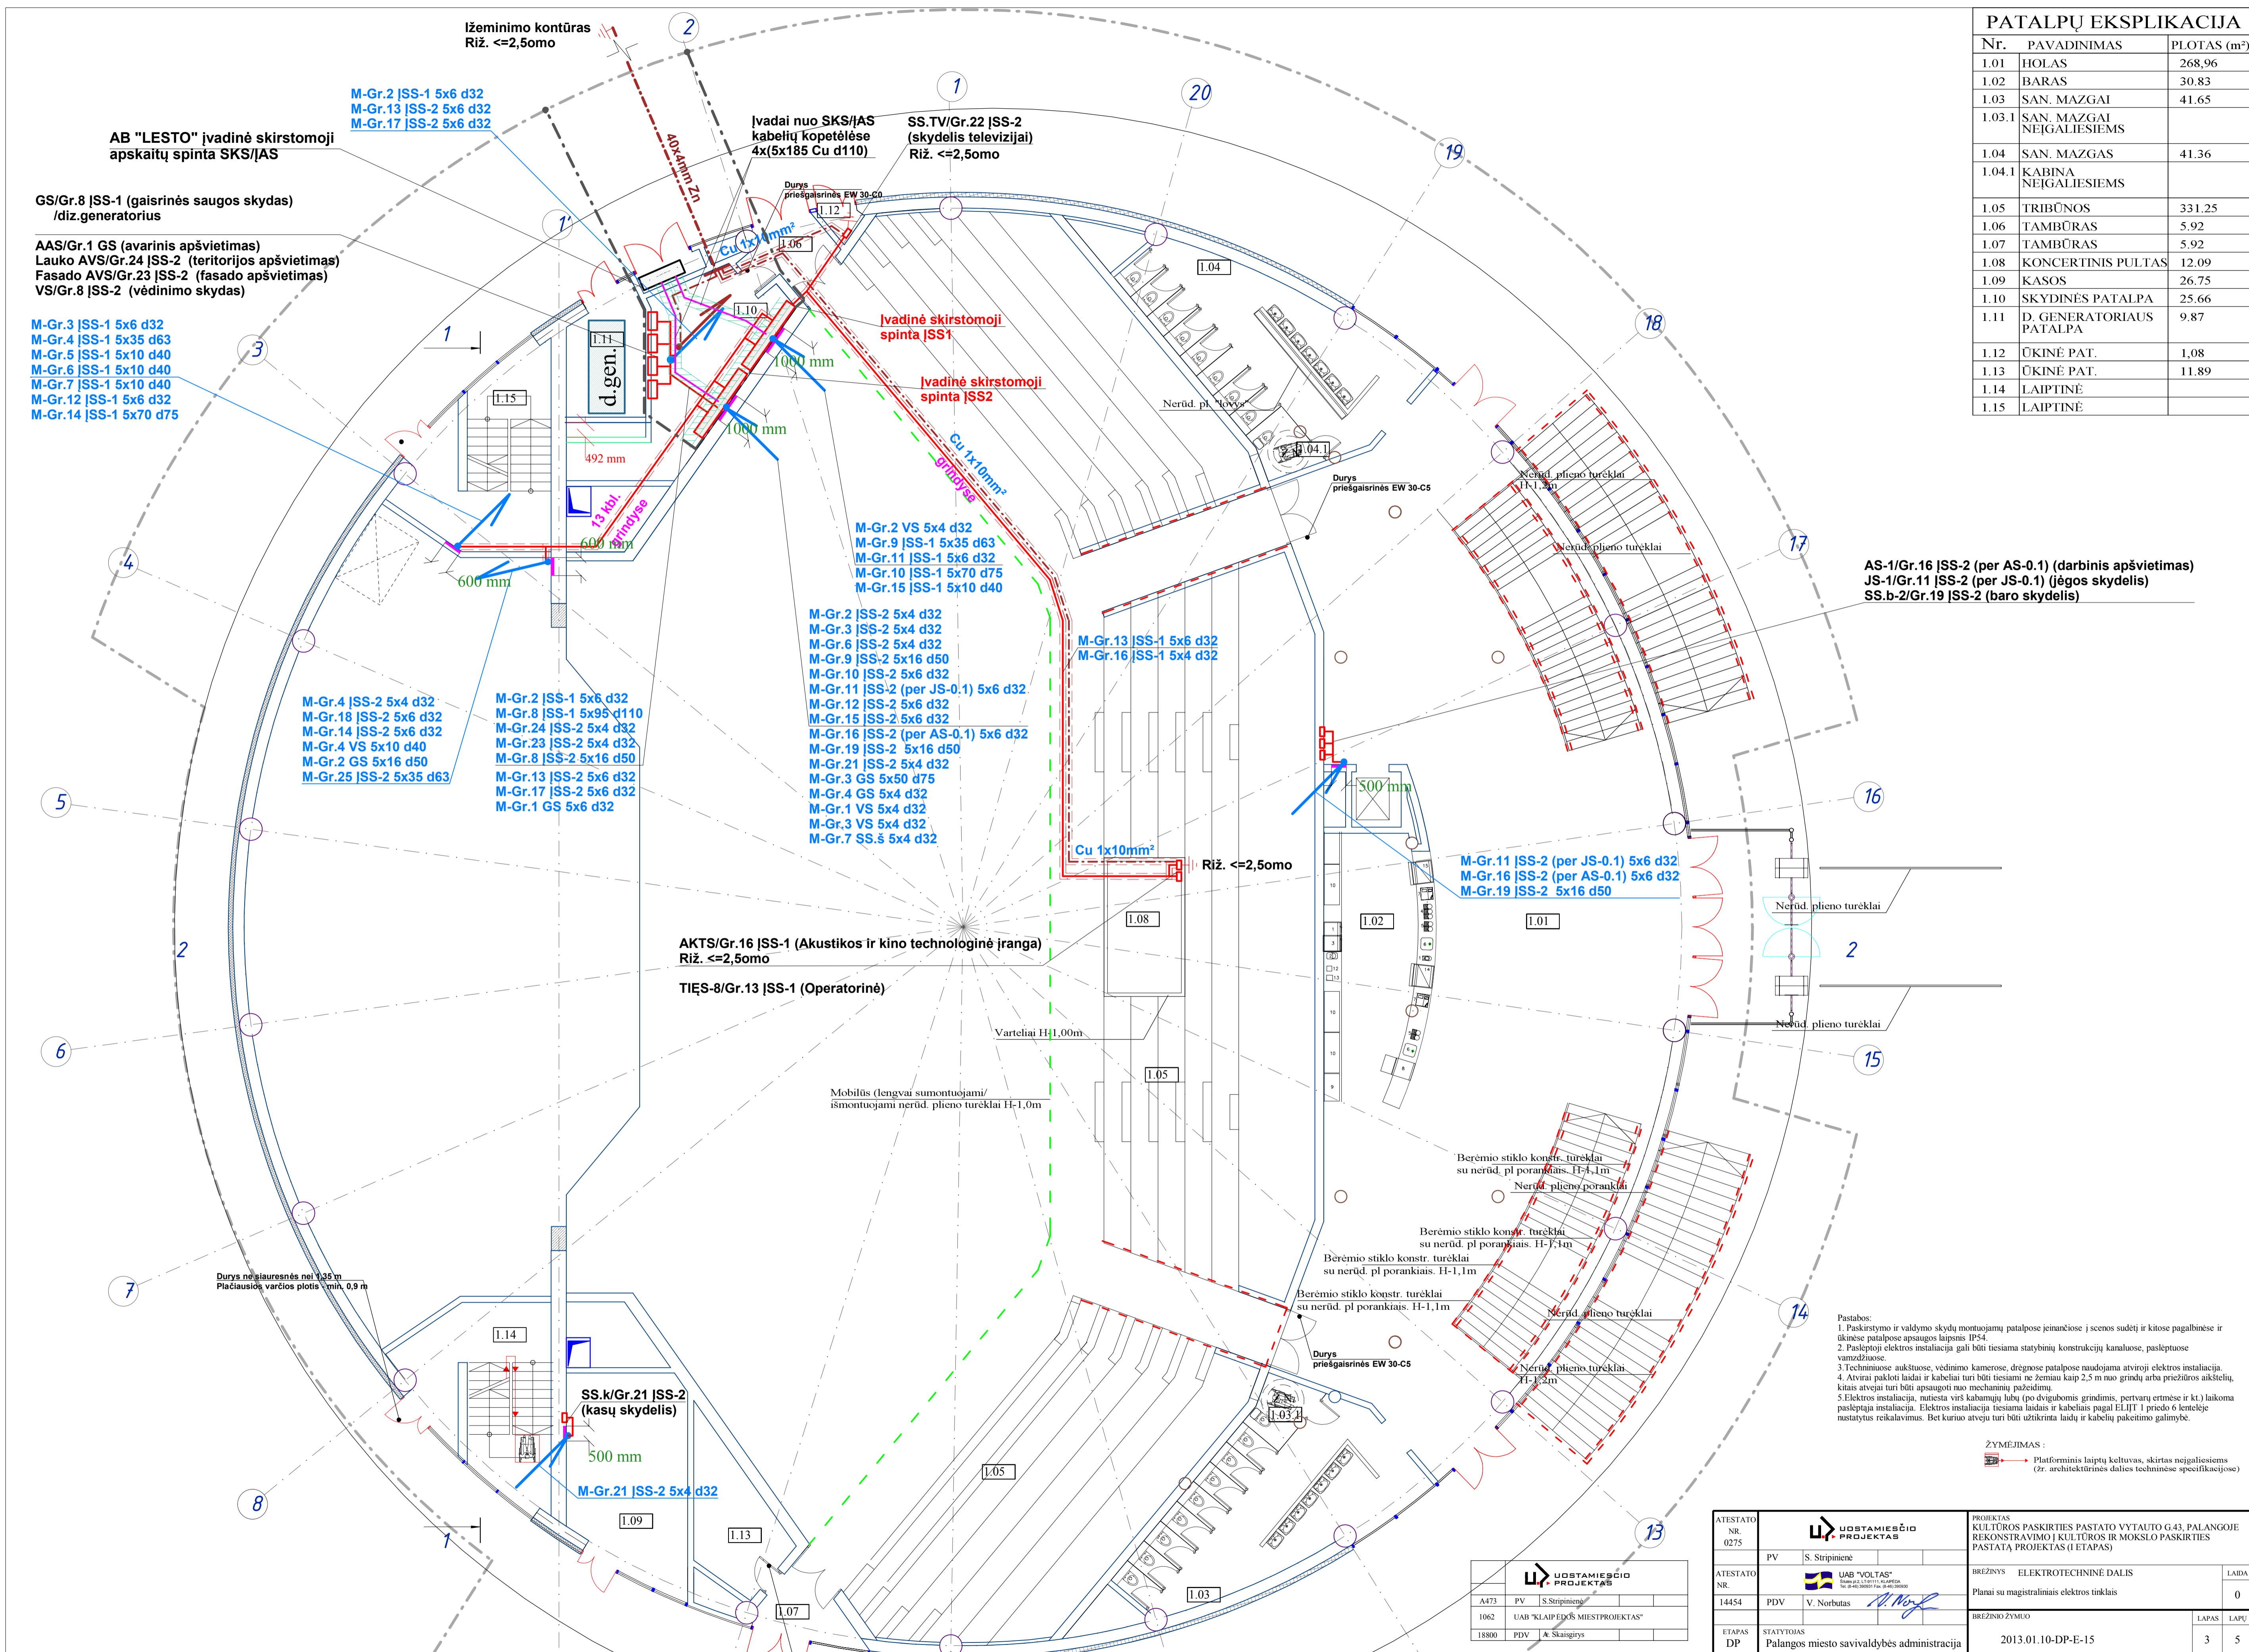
Įžeminimo kontūras
Riž. <=2,5omo

M-Gr.2 ĮSS-1 5x6 d32
M-Gr.13 ĮSS-2 5x6 d32
M-Gr.17 ĮSS-2 5x6 d32

AB "LESTO" įvadinė skirstomoji apskaitų spinta SKS/ĮAS

GS/Gr.8 ĮSS-1 (gaisrinės saugos skydas) /diz.generatorius

AAS/Gr.1 GS (avarinis apšvietimas)
Lauko AVS/Gr.24 ĮSS-2 (teritorijos apšvietimas)
Fasado AVS/Gr.23 ĮSS-2 (fasado apšvietimas)
VS/Gr.8 ĮSS-2 (vėdinimo skydas)

M-Gr.3 ĮSS-1 5x6 d32
M-Gr.4 ĮSS-1 5x35 d63
M-Gr.5 ĮSS-1 5x10 d40
M-Gr.6 ĮSS-1 5x10 d40
M-Gr.7 ĮSS-1 5x10 d40
M-Gr.12 ĮSS-1 5x6 d32
M-Gr.14 ĮSS-1 5x70 d75

40x4mm Zn

Įvadai nuo SKS/ĮAS kabelių kopetėlėse 4x(5x185 Cu d110)

SS.TV/Gr.22 ĮSS-2 (skydelis televizijai)
Riž. <=2,5omo

Durys priešgaisrinės EW 30-C0

Cu 1x10mm²

1.12
1.06
1.11
d.gen.
1.10
1.15
1.04

1000 mm
1000 mm
492 mm
600 mm
600 mm

Įvadinė skirstomoji spinta ĮSS1

Įvadinė skirstomoji spinta ĮSS2

Nerūd. pl. lovys

Cu 1x10mm² grindyse

13 kbl. grindyse

1.04.1

Durys priešgaisrinės EW 30-C5

Nerūd. plieno turėklai H-1,2m

Nerūd. plieno turėklai

M-Gr.2 VS 5x4 d32
M-Gr.9 ĮSS-1 5x35 d63
M-Gr.11 ĮSS-1 5x6 d32
M-Gr.10 ĮSS-1 5x70 d75
M-Gr.15 ĮSS-1 5x10 d40

M-Gr.2 ĮSS-2 5x4 d32
M-Gr.3 ĮSS-2 5x4 d32
M-Gr.6 ĮSS-2 5x4 d32
M-Gr.9 ĮSS-2 5x16 d50
M-Gr.10 ĮSS-2 5x6 d32
M-Gr.11 ĮSS-2 (per JS-0.1) 5x6 d32
M-Gr.12 ĮSS-2 5x6 d32
M-Gr.15 ĮSS-2 5x6 d32
M-Gr.16 ĮSS-2 (per AS-0.1) 5x6 d32
M-Gr.19 ĮSS-2 5x16 d50
M-Gr.21 ĮSS-2 5x4 d32
M-Gr.3 GS 5x50 d75
M-Gr.4 GS 5x4 d32
M-Gr.1 VS 5x4 d32
M-Gr.3 VS 5x4 d32
M-Gr.7 SS.š 5x4 d32

M-Gr.13 ĮSS-1 5x6 d32
M-Gr.16 ĮSS-1 5x4 d32

AS-1/Gr.16 ĮSS-2 (per AS-0.1) (darbinis apšvietimas)
JS-1/Gr.11 ĮSS-2 (per JS-0.1) (jėgos skydelis)
SS.b-2/Gr.19 ĮSS-2 (baro skydelis)

M-Gr.4 ĮSS-2 5x4 d32
M-Gr.18 ĮSS-2 5x6 d32
M-Gr.14 ĮSS-2 5x6 d32
M-Gr.4 VS 5x10 d40
M-Gr.2 GS 5x16 d50
M-Gr.25 ĮSS-2 5x35 d63

M-Gr.2 ĮSS-1 5x6 d32
M-Gr.8 ĮSS-1 5x95 d110
M-Gr.24 ĮSS-2 5x4 d32
M-Gr.23 ĮSS-2 5x4 d32
M-Gr.8 ĮSS-2 5x16 d50
M-Gr.13 ĮSS-2 5x6 d32
M-Gr.17 ĮSS-2 5x6 d32
M-Gr.1 GS 5x6 d32

500 mm

Cu 1x10mm²
Riž. <=2,5omo

M-Gr.11 ĮSS-2 (per JS-0.1) 5x6 d32
M-Gr.16 ĮSS-2 (per AS-0.1) 5x6 d32
M-Gr.19 ĮSS-2 5x16 d50

1.08
1.02
1.01

Nerūd. plieno turėklai

AKTS/Gr.16 ĮSS-1 (Akustikos ir kino technologinė įranga)
Riž. <=2,5omo

TIĘS-8/Gr.13 ĮSS-1 (Operatorinė)

Varteliai H-1,00m

1.05

Mobilūs (lengvai sumontuojami/ išmontuojami nerūd. plieno turėklai H-1,0m

Nerūd. plieno turėklai

Berėmio stiklo konstr. turėklai su nerūd. pl porankiais. H-1,1m
Nerūd. plieno porankiai
Berėmio stiklo konstr. turėklai su nerūd. pl porankiais. H-1,1m
Berėmio stiklo konstr. turėklai su nerūd. pl porankiais. H-1,1m
Berėmio stiklo konstr. turėklai su nerūd. pl porankiais. H-1,1m

Nerūd. plieno turėklai
Nerūd. plieno turėklai H-1,2m

Durys priešgaisrinės EW 30-C5

Durys ne siauresnės nei 1,35 m
Plačiausios varčios plotis - min. 0,9 m

1.14

SS.k/Gr.21 ĮSS-2 (kasų skydelis)

500 mm

M-Gr.21 ĮSS-2 5x4 d32

1.09
1.13
1.07
1.05
1.03
1.03.1

1 1' 2 3 4 5 6 7 8 13 14 15 16 17 18 19 20

PATALPŲ EKSPLIKACIJA

| Nr. | PAVADINIMAS | PLOTAS (m²) |
|---|---|---|
| 1.01 | HOLAS | 268,96 |
| 1.02 | BARAS | 30.83 |
| 1.03 | SAN. MAZGAI | 41.65 |
| 1.03.1 | SAN. MAZGAI NEĮGALIESIEMS | |
| 1.04 | SAN. MAZGAS | 41.36 |
| 1.04.1 | KABINA NEĮGALIESIEMS | |
| 1.05 | TRIBŪNOS | 331.25 |
| 1.06 | TAMBŪRAS | 5.92 |
| 1.07 | TAMBŪRAS | 5.92 |
| 1.08 | KONCERTINIS PULTAS | 12.09 |
| 1.09 | KASOS | 26.75 |
| 1.10 | SKYDINĖS PATALPA | 25.66 |
| 1.11 | D. GENERATORIAUS PATALPA | 9.87 |
| 1.12 | ŪKINĖ PAT. | 1,08 |
| 1.13 | ŪKINĖ PAT. | 11.89 |
| 1.14 | LAIPTINĖ | |
| 1.15 | LAIPTINĖ | |

Pastabos:
1. Paskirstymo ir valdymo skydų montuojamų patalpose įeinančiose į scenos sudėtį ir kitose pagalbinėse ir ūkinėse patalpose apsaugos laipsnis IP54.
2. Paslėptoji elektros instaliacija gali būti tiesiama statybinių konstrukcijų kanaluose, paslėptuose vamzdžiuose.
3. Techniniuose aukštuose, vėdinimo kamerose, drėgnose patalpose naudojama atviroji elektros instaliacija.
4. Atvirai pakloti laidai ir kabeliai turi būti tiesiami ne žemiau kaip 2,5 m nuo grindų arba priežiūros aikštelių, kitais atvejai turi būti apsaugoti nuo mechaninių pažeidimų.
5. Elektros instaliacija, nutiesta virš kabamųjų lubų (po dvigubomis grindimis, pertvarų ertmėse ir kt.) laikoma paslėptaja instaliacija. Elektros instaliacija tiesiama laidais ir kabeliais pagal ELĮĮT 1 priedo 6 lentelėje nustatytus reikalavimus. Bet kuriuo atveju turi būti užtikrinta laidų ir kabelių pakeitimo galimybė.

ŽYMĖJIMAS :
Platforminis laiptų keltuvas, skirtas neįgaliesiems (žr. architektūrinės dalies techninėse specifikacijose)

UOSTAMIESČIO PROJEKTAS
A473 | PV | S.Stripinienė
1062 | UAB "KLAIPĖDOS MIESTPROJEKTAS"
18800 | PDV | A. Skaisgirys

ATESTATO NR. 0275
UOSTAMIESČIO PROJEKTAS
PV | S. Stripinienė
ATESTATO NR. 14454
UAB "VOLTAS"
PDV | V. Norbutas
ETAPAS DP
STATYTOJAS Palangos miesto savivaldybės administracija

PROJEKTAS
KULTŪROS PASKIRTIES PASTATO VYTAUTO G.43, PALANGOJE REKONSTRAVIMO Į KULTŪROS IR MOKSLO PASKIRTIES PASTATĄ PROJEKTAS (I ETAPAS)
BRĖŽINYS ELEKTROTECHNINĖ DALIS
Planai su magistraliniais elektros tinklais
LAIDA 0
BRĖŽINIO ŽYMUO 2013.01.10-DP-E-15
LAPAS 3 LAPŲ 5